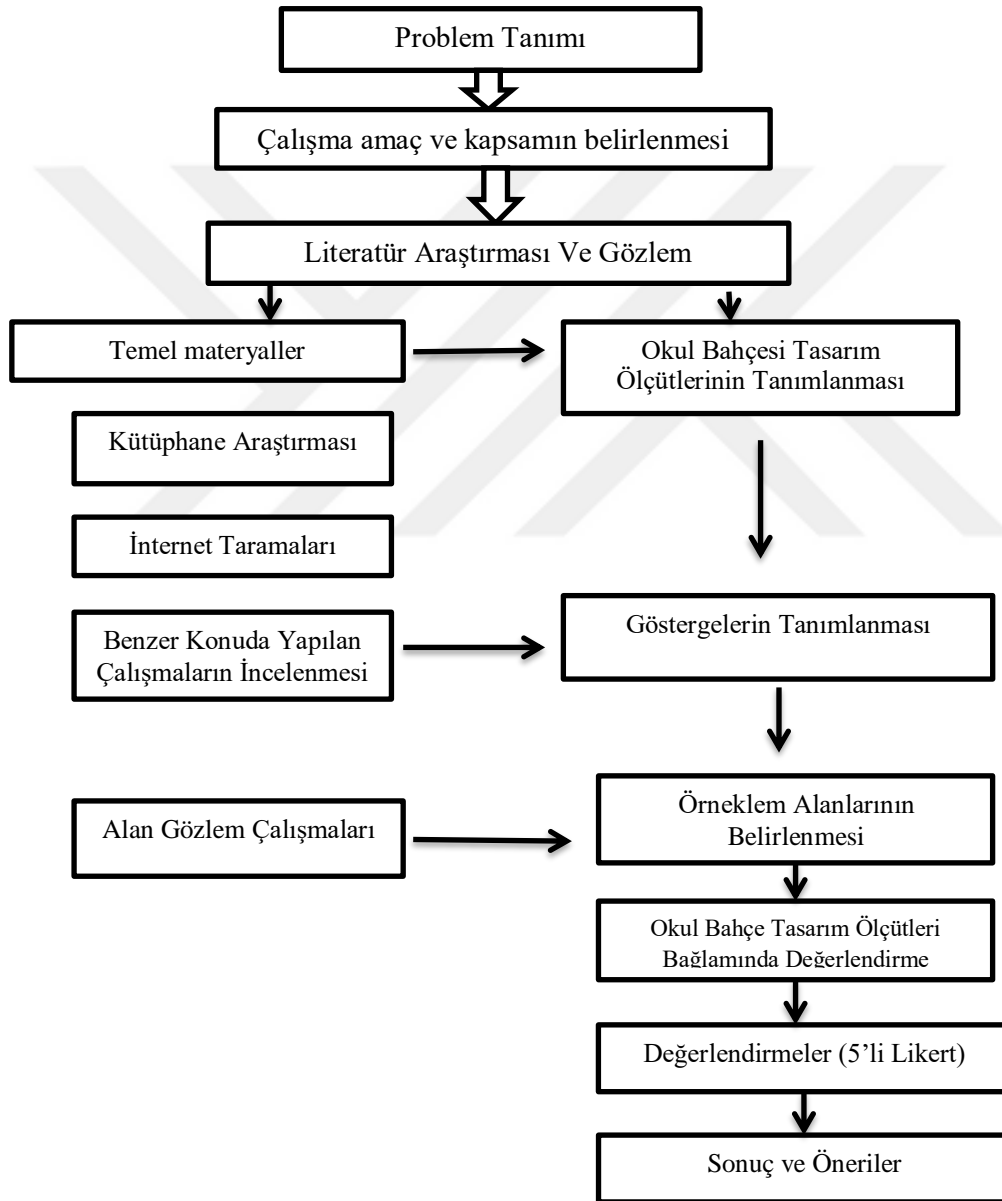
Problem Tanımı

Çalışma amaç ve kapsamın belirlenmesi

Literatür Araştırması Ve Gözlem

Temel materyaller

Okul Bahçesi Tasarım Ölçütlerinin Tanımlanması

Kütüphane Araştırması

İnternet Taramaları

Benzer Konuda Yapılan Çalışmaların İncelenmesi

Göstergelerin Tanımlanması

Alan Gözlem Çalışmaları

Örneklem Alanlarının Belirlenmesi

Okul Bahçe Tasarım Ölçütleri Bağlamında Değerlendirme

Değerlendirmeler (5'li Likert)

Sonuç ve Öneriler